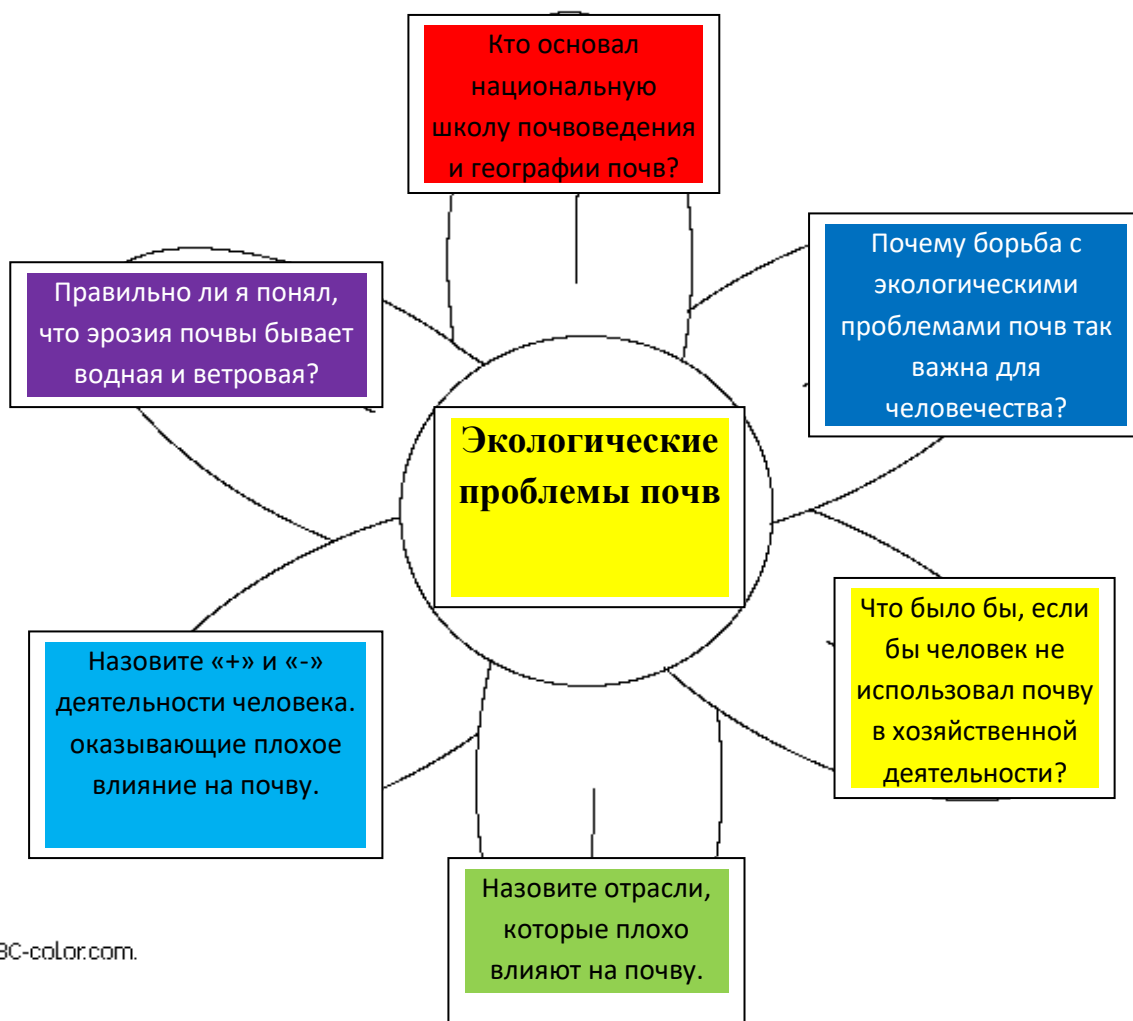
Кто основал национальную школу почвоведения и географии почв?

Почему борьба с экологическими проблемами почв так важна для человечества?

Правильно ли я понял, что эрозия почвы бывает водная и ветровая?

Экологические проблемы почв

Что было бы, если бы человек не использовал почву в хозяйственной деятельности?

Назовите «+» и «-» деятельности человека. оказывающие плохое влияние на почву.

Назовите отрасли, которые плохо влияют на почву.

3C-color.com.